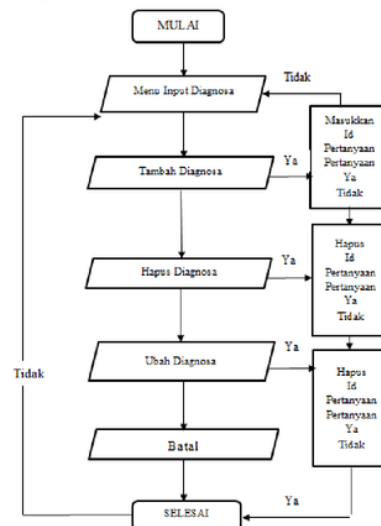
MULAI

Tidak

Menu Input Diagnosa

Masukkan Id Pertanyaan Pertanyaan Ya Tidak

Ya

Tambah Diagnosa

Ya

Hapus Id Pertanyaan Pertanyaan Ya Tidak

Hapus Diagnosa

Ya

Ubah Diagnosa

Hapus Id Pertanyaan Pertanyaan Ya Tidak

Tidak

Batal

Ya

SELESAI